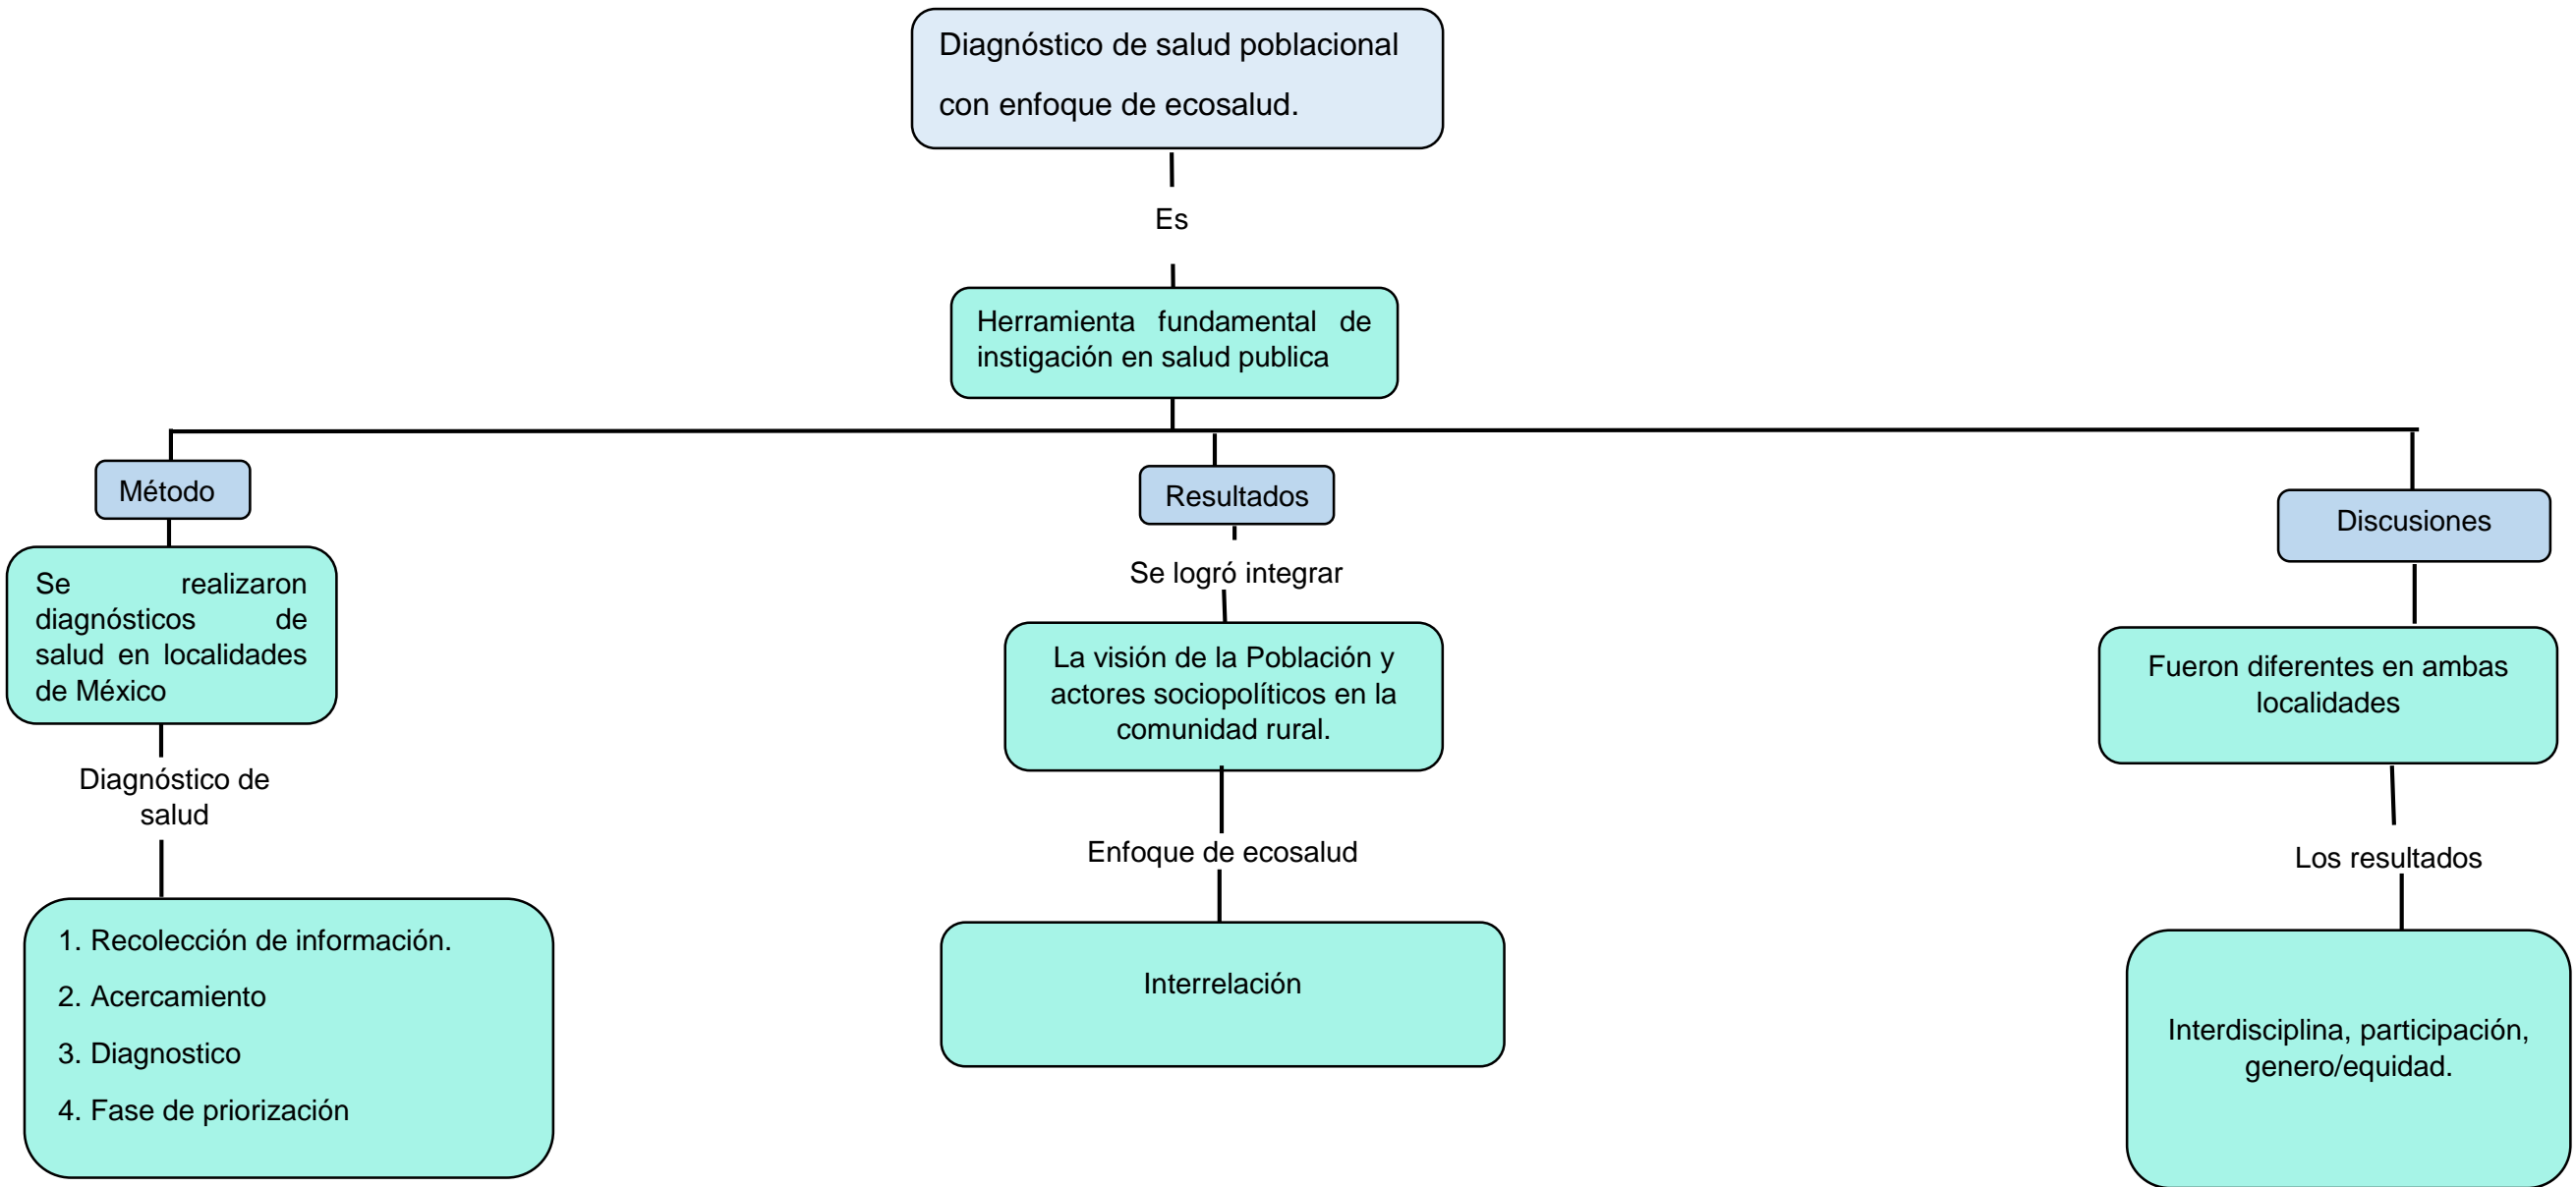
Diagnóstico de salud poblacional con enfoque de ecosalud.

Es

Herramienta fundamental de instigación en salud publica

Método

Se realizaron diagnósticos de salud en localidades de México

Diagnóstico de salud

1. Recolección de información.
2. Acercamiento
3. Diagnostico
4. Fase de priorización

Resultados

Se logró integrar

La visión de la Población y actores sociopolíticos en la comunidad rural.

Enfoque de ecosalud

Interrelación

Discusiones

Fueron diferentes en ambas localidades

Los resultados

Interdisciplina, participación, genero/equidad.